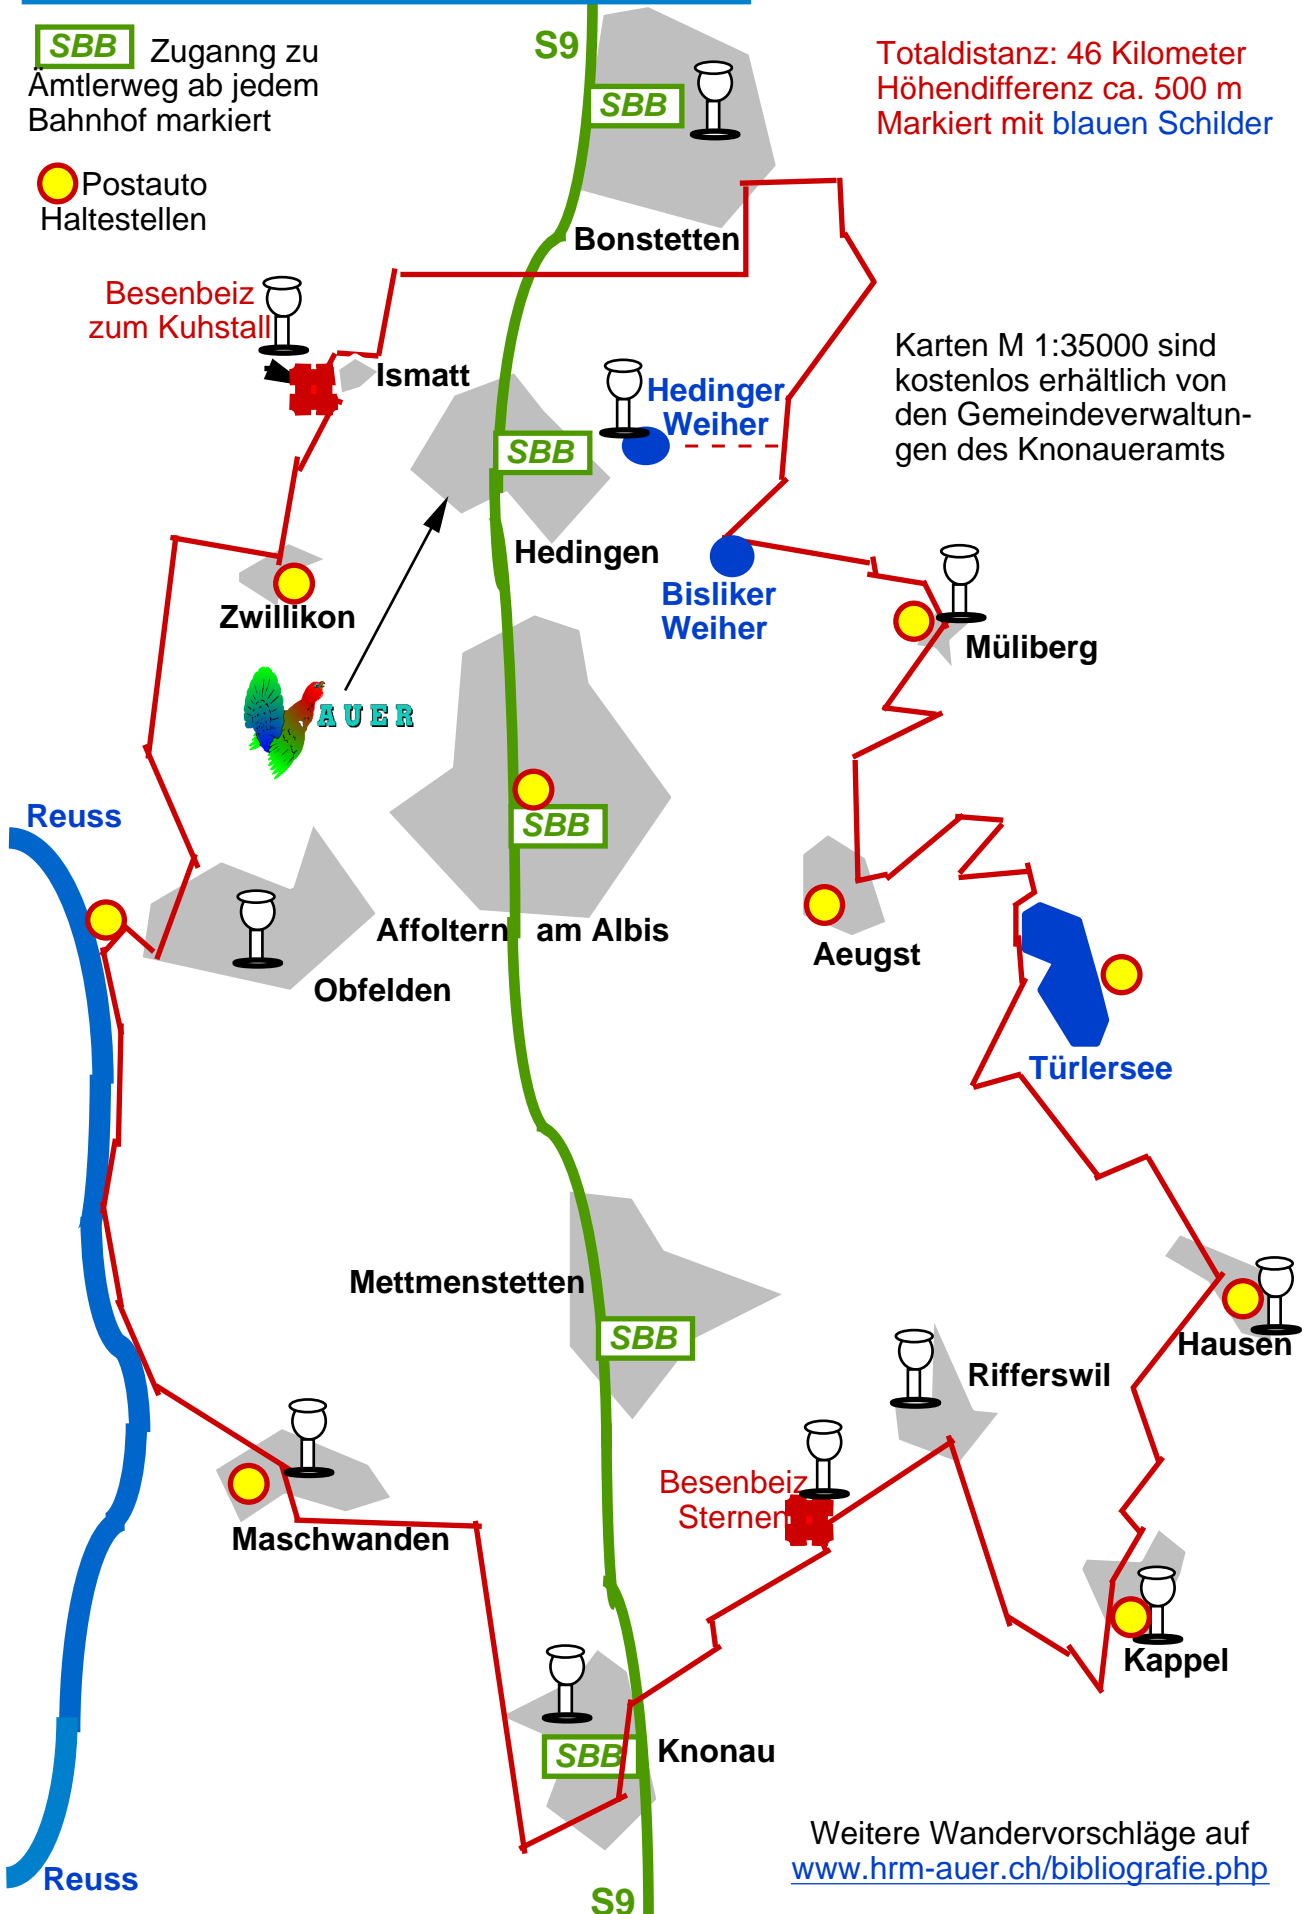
SBB Zugang zu Ämtlerweg ab jedem Bahnhof markiert

Postauto Haltestellen

S9

SBB

Totaldistanz: 46 Kilometer
Höhendifferenz ca. 500 m
Markiert mit blauen Schilder

Bonstetten

Besenbeiz zum Kuhstall

Ismatt

Hedinger Weiher

SBB

Karten M 1:35000 sind kostenlos erhältlich von den Gemeindeverwaltungen des Knonaueramts

Hedingen

Bisliker Weiher

Zwillikon

Müliberg

AUER

SBB

Reuss

Affoltern am Albis

Aeugst

Obfelden

Türlersee

Mettmenstetten

SBB

Hausen

Rifferswil

Besenbeiz Sternen

Maschwanden

Kappel

SBB

Knonau

Weitere Wandervorschläge auf
www.hrm-auer.ch/bibliografie.php

Reuss

S9